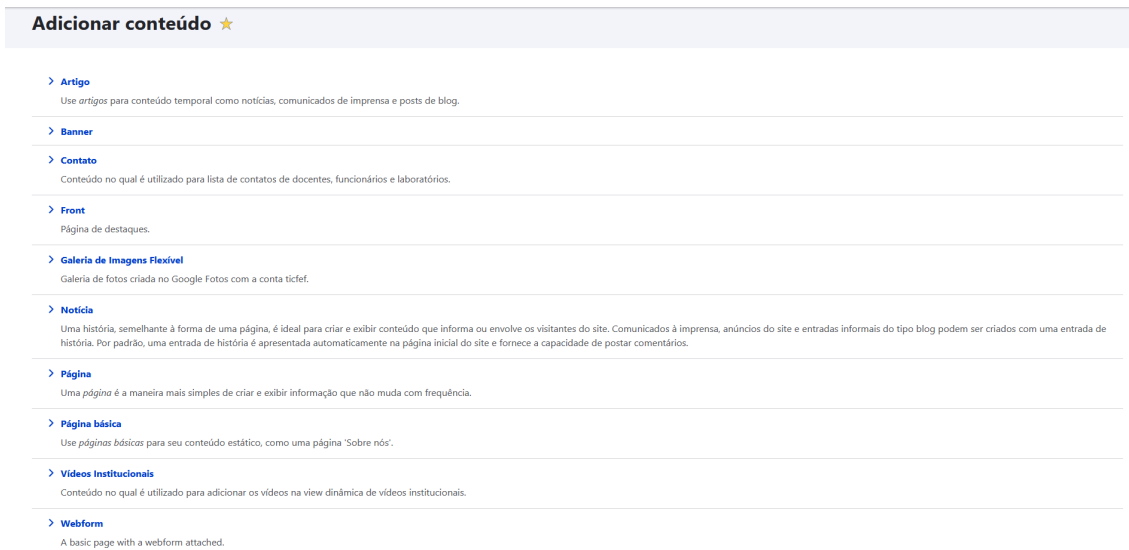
Adicionar conteúdo

Artigo
Use artigos para conteúdo temporal como notícias, comunicados de imprensa e posts de blog.

Banner

Contato
Conteúdo no qual é utilizado para lista de contatos de docentes, funcionários e laboratórios.

Front
Página de destaques.

Galeria de Imagens Flexível
Galeria de fotos criada no Google Fotos com a conta ticfef.

Notícia
Uma história, semelhante à forma de uma página, é ideal para criar e exibir conteúdo que informa ou envolve os visitantes do site. Comunicados à imprensa, anúncios do site e entradas informais do tipo blog podem ser criados com uma entrada de história. Por padrão, uma entrada de história é apresentada automaticamente na página inicial do site e fornece a capacidade de postar comentários.

Página
Uma página é a maneira mais simples de criar e exibir informação que não muda com frequência.

Página básica
Use páginas básicas para seu conteúdo estático, como uma página 'Sobre nós'.

Vídeos Institucionais
Conteúdo no qual é utilizado para adicionar os vídeos na view dinâmica de vídeos institucionais.

Webform
A basic page with a webform attached.